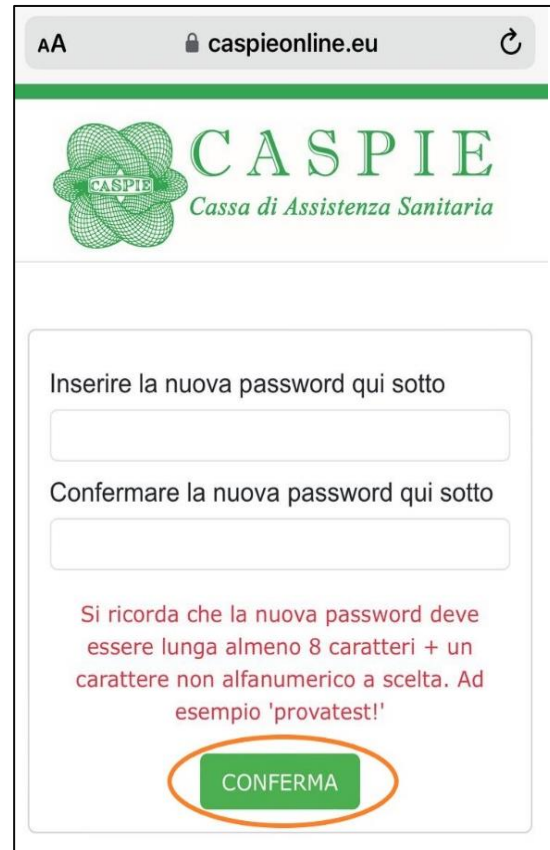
AA caspieonline.eu

CASPIE
CASPIE
Cassa di Assistenza Sanitaria

Inserire la nuova password qui sotto

Confermare la nuova password qui sotto

Si ricorda che la nuova password deve essere lunga almeno 8 caratteri + un carattere non alfanumerico a scelta. Ad esempio 'provatest!'

CONFERMA